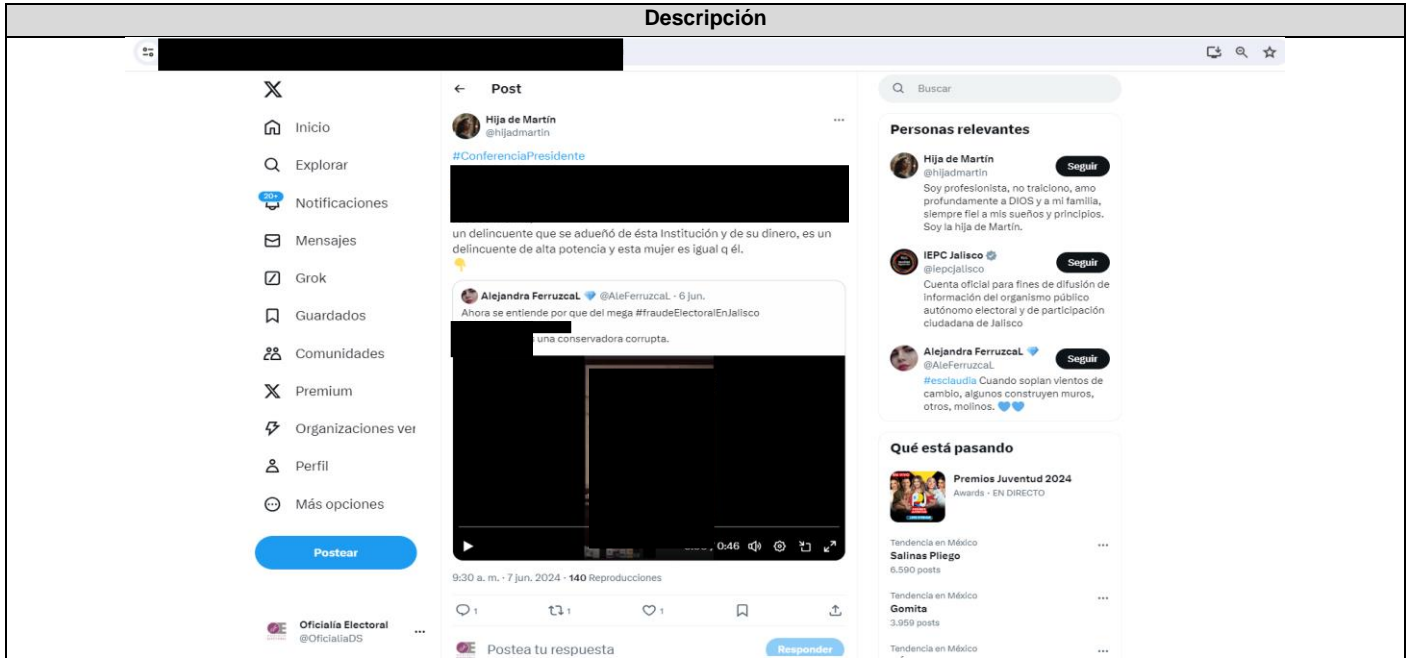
Descripción

Inicio
Explorar
30+
Notificaciones
Mensajes
Grok
Guardados
Comunidades
Premium
Organizaciones ver
Perfil
Más opciones
Postear

Oficialía Electoral
@OficialiaDS

Post

Hija de Martín
@hijadmartin

#ConferenciaPresidente

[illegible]

un delincuente que se adueñó de ésta Institución y de su dinero, es un delincuente de alta potencia y esta mujer es igual q él.

Alejandra FerruzcaL @AleFerruzcaL · 6 jun.
Ahora se entiende por que del mega #fraudeElectoralEnJalisco
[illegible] una conservadora corrupta.

0:46

9:30 a. m. · 7 jun. 2024 · 140 Reproducciones

1 1 1

Postea tu respuesta
Responder

Buscar

Personas relevantes

Hija de Martín
@hijadmartin
Seguir
Soy profesionista, no traiciono, amo profundamente a DIOS y a mi familia, siempre fiel a mis sueños y principios. Soy la hija de Martín.

IEPC Jalisco
@iepcjalisco
Seguir
Cuenta oficial para fines de difusión de información del organismo público autónomo electoral y de participación ciudadana de Jalisco

Alejandra FerruzcaL
@AleFerruzcaL
Seguir
#esclaudia Cuando soplan vientos de cambio, algunos construyen muros, otros, molinos.

Qué está pasando

Premios Juventud 2024
Awards · EN DIRECTO

Tendencia en México
Salinas Pliego
6.590 posts

Tendencia en México
Gomita
3.959 posts

Tendencia en México